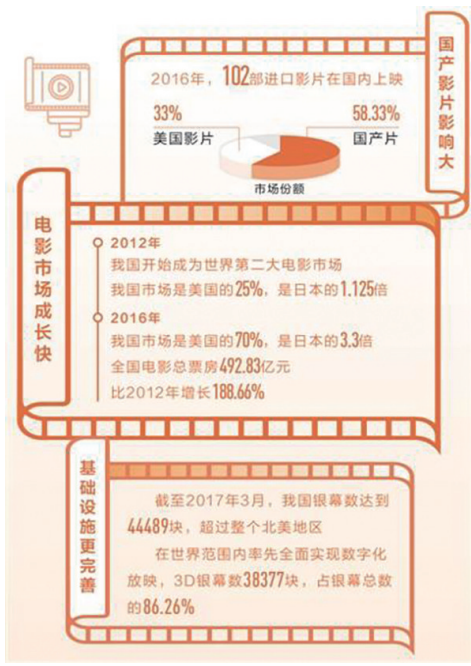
国产影片影响大

2016年，102部进口影片在国内上映

33%
美国影片

58.33%
国产片

市场份额

电影市场成长快

2012年
我国开始成为世界第二大电影市场
我国市场是美国的25%，是日本的1.125倍

2016年
我国市场是美国的70%，是日本的3.3倍
全国电影总票房492.83亿元
比2012年增长188.66%

基础设施更完善

截至2017年3月，我国银幕数达到44489块，超过整个北美地区

在世界范围内率先全面实现数字化放映，3D银幕数38377块，占银幕总数的86.26%